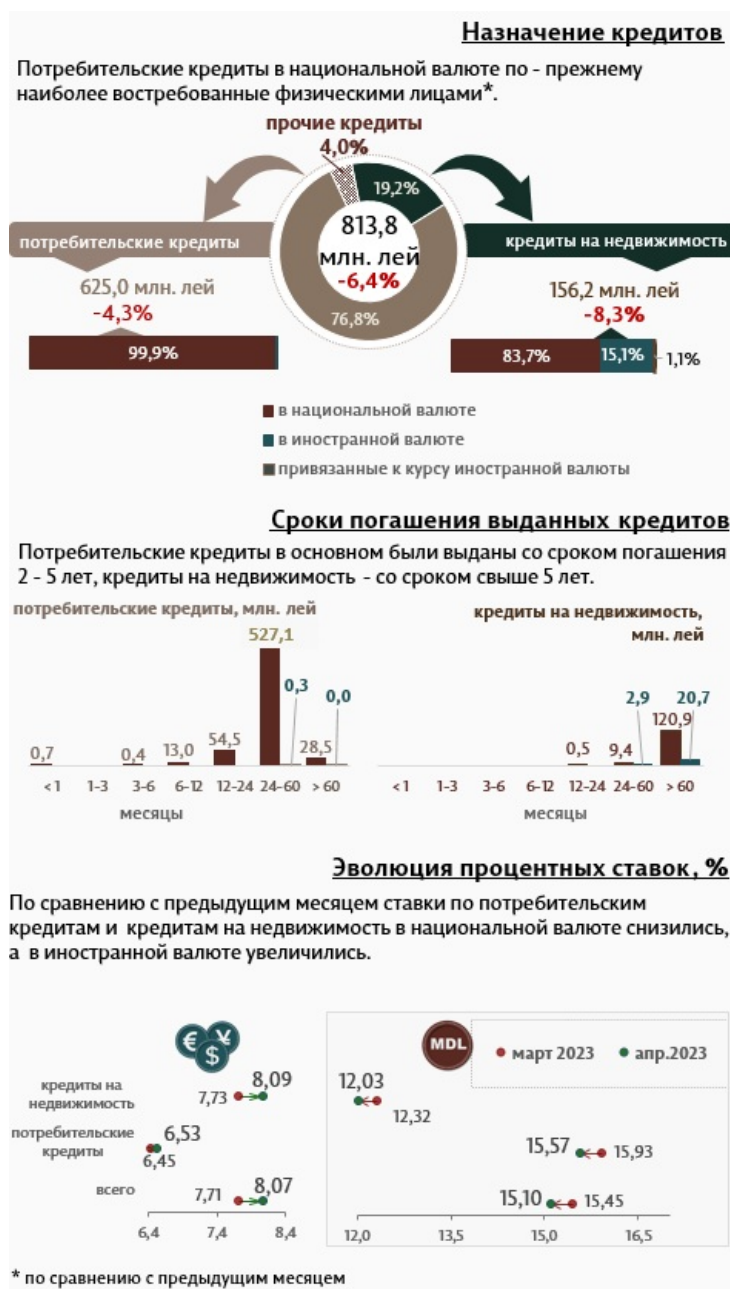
Назначение кредитов

Потребительские кредиты в национальной валюте по - прежнему наиболее востребованные физическими лицами*.

прочие кредиты
4,0%

19,2%

813,8 млн. лей
-6,4%

76,8%

потребительские кредиты
625,0 млн. лей
-4,3%
99,9%

кредиты на недвижимость
156,2 млн. лей
-8,3%
83,7%
15,1%
1,1%

в национальной валюте
в иностранной валюте
привязанные к курсу иностранной валюты

Сроки погашения выданных кредитов

Потребительские кредиты в основном были выданы со сроком погашения 2 - 5 лет, кредиты на недвижимость - со сроком свыше 5 лет.

потребительские кредиты, млн. лей

0,7
0,4
13,0
54,5
527,1
0,3
28,5
0,0

<1 1-3 3-6 6-12 12-24 24-60 >60
месяцы

кредиты на недвижимость, млн. лей

0,5
9,4
2,9
120,9
20,7

<1 1-3 3-6 6-12 12-24 24-60 >60
месяцы

Эволюция процентных ставок, %

По сравнению с предыдущим месяцем ставки по потребительским кредитам и кредитам на недвижимость в национальной валюте снизились, а в иностранной валюте увеличились.

кредиты на недвижимость
7,73
8,09
потребительские кредиты
6,53
6,45
всего
7,71
8,07

6,4 7,4 8,4

MDL
март 2023
апр.2023

12,03
12,32
15,57
15,93
15,10
15,45

12,0 13,5 15,0 16,5

* по сравнению с предыдущим месяцем